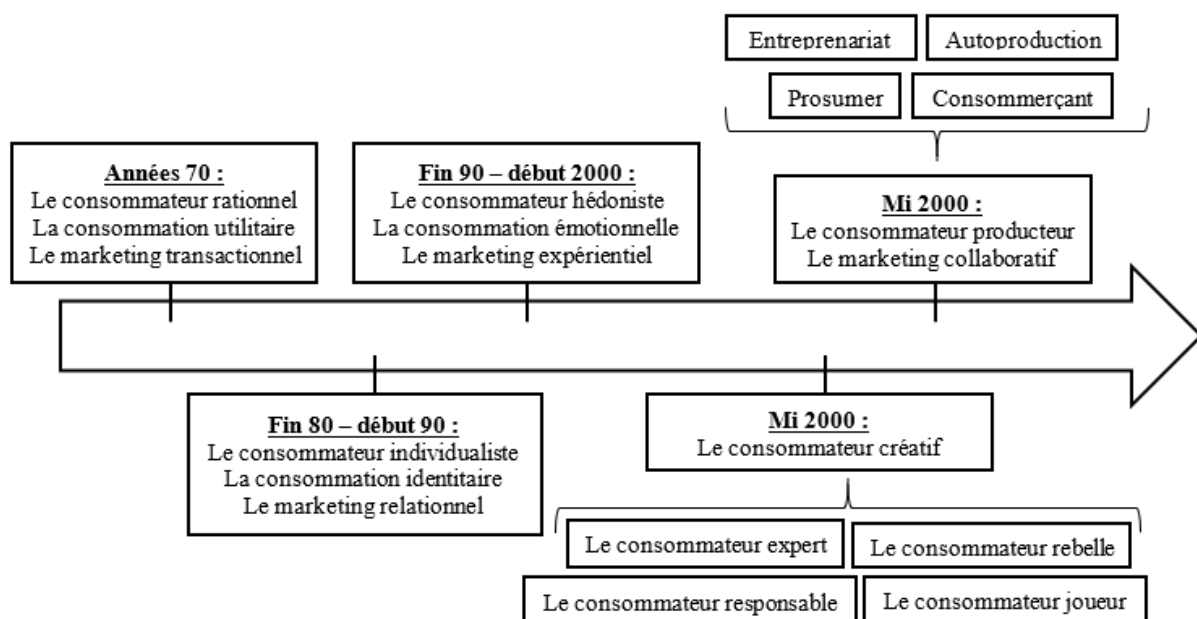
Entreprenariat

Autoproduction

Prosumer

Consommerçant

**Années 70 :**
Le consommateur rationnel
La consommation utilitaire
Le marketing transactionnel

**Fin 90 – début 2000 :**
Le consommateur hédoniste
La consommation émotionnelle
Le marketing expérientiel

**Mi 2000 :**
Le consommateur producteur
Le marketing collaboratif

**Fin 80 – début 90 :**
Le consommateur individualiste
La consommation identitaire
Le marketing relationnel

**Mi 2000 :**
Le consommateur créatif

Le consommateur expert

Le consommateur rebelle

Le consommateur responsable

Le consommateur joueur